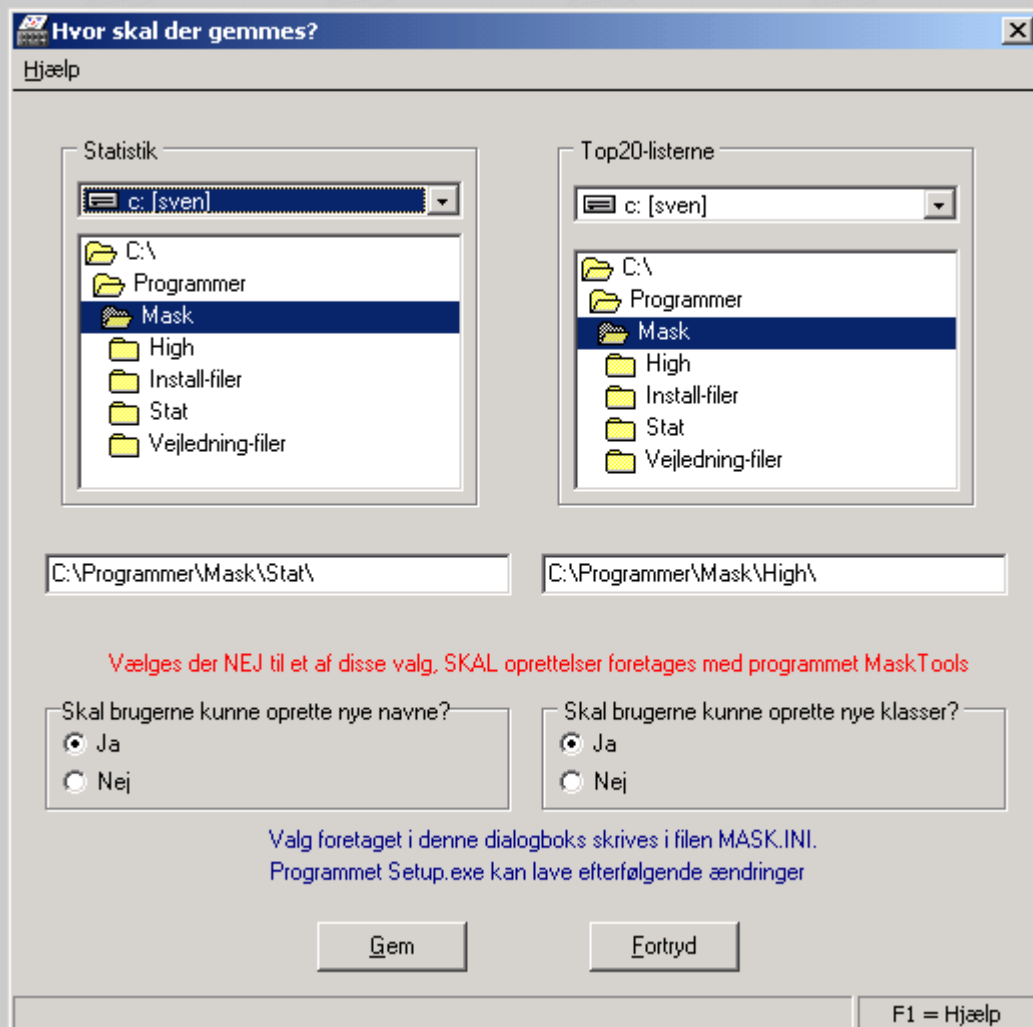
Hvor skal der gemmes?

Hjælp

Statistik

c: [sven]

C:\
Programmer
Mask
High
Install-filer
Stat
Vejledning-filer

Top20-listerne

c: [sven]

C:\
Programmer
Mask
High
Install-filer
Stat
Vejledning-filer

C:\Programmer\Mask\Stat\

C:\Programmer\Mask\High\

Vælges der NEJ til et af disse valg, SKAL oprettelser foretages med programmet MaskTools

Skal brugerne kunne oprette nye navne?
Ja
Nej

Skal brugerne kunne oprette nye klasser?
Ja
Nej

Valg foretaget i denne dialogboks skrives i filen MASK.INI.
Programmet Setup.exe kan lave efterfølgende ændringer

Gem

Fortryd

F1 = Hjælp